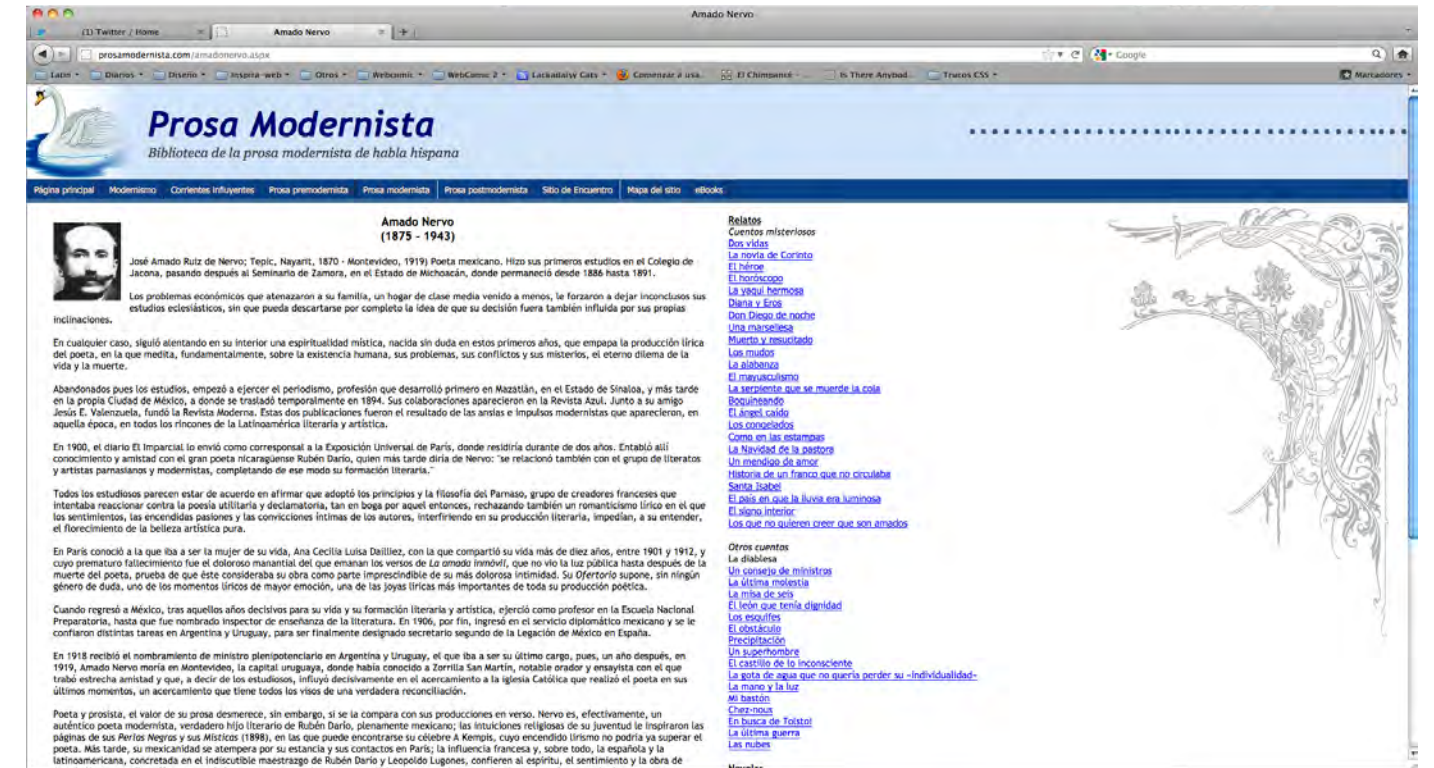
Amado Nervo

(1) Twitter / Home

Amado Nervo

prosamodernista.com/amadonervo.aspx

Google

Latín • Diarios • Diseño • Inspira-web • Otros • Webcomic • WebComic 2 • Lackadaisy Cats • Comenzar a usa... El Chimpancé - ... Is There Anybod... Trucos CSS • Marcadores

Prosa Modernista

Biblioteca de la prosa modernista de habla hispana

Página principal | Modernismo | Corrientes influyentes | Prosa premodernista | Prosa modernista | Prosa postmodernista | Sitio de Encuentro | Mapa del sitio | eBooks

Amado Nervo
(1875 - 1943)

José Amado Ruiz de Nervo; Tepic, Nayarit, 1870 - Montevideo, 1919) Poeta mexicano. Hizo sus primeros estudios en el Colegio de Jacona, pasando después al Seminario de Zamora, en el Estado de Michoacán, donde permaneció desde 1886 hasta 1891.

Los problemas económicos que atenazaron a su familia, un hogar de clase media venido a menos, le forzaron a dejar inconclusos sus estudios eclesiásticos, sin que pueda descartarse por completo la idea de que su decisión fuera también influida por sus propias inclinaciones.

En cualquier caso, siguió alentando en su interior una espiritualidad mística, nacida sin duda en estos primeros años, que empapa la producción lírica del poeta, en la que medita, fundamentalmente, sobre la existencia humana, sus problemas, sus conflictos y sus misterios, el eterno dilema de la vida y la muerte.

Abandonados pues los estudios, empezó a ejercer el periodismo, profesión que desarrolló primero en Mazatlán, en el Estado de Sinaloa, y más tarde en la propia Ciudad de México, a donde se trasladó temporalmente en 1894. Sus colaboraciones aparecieron en la Revista Azul. Junto a su amigo Jesús E. Valenzuela, fundó la Revista Moderna. Estas dos publicaciones fueron el resultado de las ansias e impulsos modernistas que aparecieron, en aquella época, en todos los rincones de la Latinoamérica literaria y artística.

En 1900, el diario El Imparcial lo envió como corresponsal a la Exposición Universal de París, donde residiría durante de dos años. Entabló allí conocimiento y amistad con el gran poeta nicaragüense Rubén Darío, quien más tarde diría de Nervo: "se relacionó también con el grupo de literatos y artistas parnasianos y modernistas, completando de ese modo su formación literaria."

Todos los estudiosos parecen estar de acuerdo en afirmar que adoptó los principios y la filosofía del Parnaso, grupo de creadores franceses que intentaba reaccionar contra la poesía utilitaria y declamatoria, tan en boga por aquel entonces, rechazando también un romanticismo lírico en el que los sentimientos, las encendidas pasiones y las convicciones íntimas de los autores, interfiriendo en su producción literaria, impedían, a su entender, el florecimiento de la belleza artística pura.

En París conoció a la que iba a ser la mujer de su vida, Ana Cecilia Luisa Dailliez, con la que compartió su vida más de diez años, entre 1901 y 1912, y cuyo prematuro fallecimiento fue el doloroso manantial del que emanan los versos de La amada inmóvil, que no vio la luz pública hasta después de la muerte del poeta, prueba de que éste consideraba su obra como parte imprescindible de su más dolorosa intimidad. Su Ofertorio supone, sin ningún género de duda, uno de los momentos líricos de mayor emoción, una de las joyas líricas más importantes de toda su producción poética.

Cuando regresó a México, tras aquellos años decisivos para su vida y su formación literaria y artística, ejerció como profesor en la Escuela Nacional Preparatoria, hasta que fue nombrado inspector de enseñanza de la literatura. En 1906, por fin, ingresó en el servicio diplomático mexicano y se le confiaron distintas tareas en Argentina y Uruguay, para ser finalmente designado secretario segundo de la Legación de México en España.

En 1918 recibió el nombramiento de ministro plenipotenciario en Argentina y Uruguay, el que iba a ser su último cargo, pues, un año después, en 1919, Amado Nervo moría en Montevideo, la capital uruguaya, donde había conocido a Zorrilla San Martín, notable orador y ensayista con el que trabó estrecha amistad y que, a decir de los estudiosos, influyó decisivamente en el acercamiento a la iglesia Católica que realizó el poeta en sus últimos momentos, un acercamiento que tiene todos los visos de una verdadera reconciliación.

Poeta y prosista, el valor de su prosa desmerece, sin embargo, si se la compara con sus producciones en verso. Nervo es, efectivamente, un auténtico poeta modernista, verdadero hijo literario de Rubén Darío, plenamente mexicano; las intuiciones religiosas de su juventud le inspiraron las páginas de sus Perlas Negras y sus Místicas (1898), en las que puede encontrarse su célebre A Kempis, cuyo encendido lirismo no podría ya superar el poeta. Más tarde, su mexicanidad se atempera por su estancia y sus contactos en París; la influencia francesa y, sobre todo, la española y la latinoamericana, concretada en el indiscutible maestrazgo de Rubén Darío y Leopoldo Lugones, confieren al espíritu, el sentimiento y la obra de

Relatos
Cuentos misteriosos
Dos vidas
La novia de Corinto
El héroe
El horóscopo
La yaqui hermosa
Diana y Eros
Don Diego de noche
Una marsellesa
Muerto y resucitado
Los mudos
La alabanza
El mayusculismo
La serpiente que se muerde la cola
Boquineando
El ángel caído
Los congelados
Como en las estampas
La Navidad de la pastora
Un mendigo de amor
Historia de un franco que no circulaba
Santa Isabel
El país en que la lluvia era luminosa
El signo interior
Los que no quieren creer que son amados

Otros cuentos
La diablesa
Un consejo de ministros
La última molestia
La misa de seis
El león que tenía dignidad
Los esquifes
El obstáculo
Precipitación
Un superhombre
El castillo de lo inconsciente
La gota de agua que no quería perder su «individualidad»
La mano y la luz
Mi bastón
Chez-nous
En busca de Tolstoi
La última guerra
Las nubes

Novelas